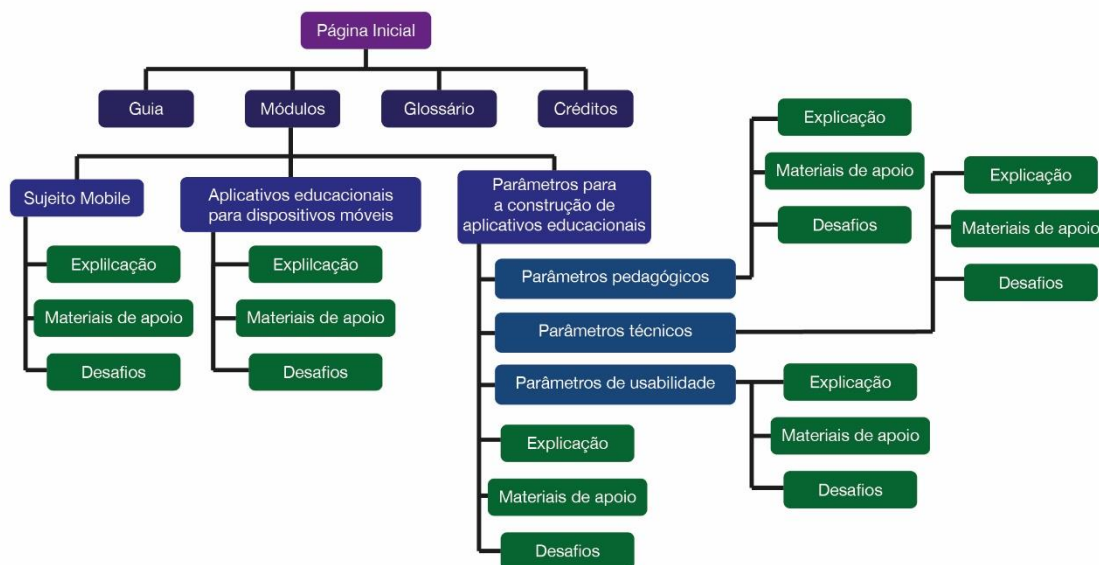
Página Inicial

Guia

Módulos

Glossário

Créditos

Sujeito Mobile

Explilcação

Materiais de apoio

Desafios

Aplicativos educacionais para dispositivos móveis

Explilcação

Materiais de apoio

Desafios

Parâmetros para a construção de aplicativos educacionais

Parâmetros pedagógicos

Explicação

Materiais de apoio

Desafios

Parâmetros técnicos

Explicação

Materiais de apoio

Desafios

Parâmetros de usabilidade

Explicação

Materiais de apoio

Desafios

Explicação

Materiais de apoio

Desafios